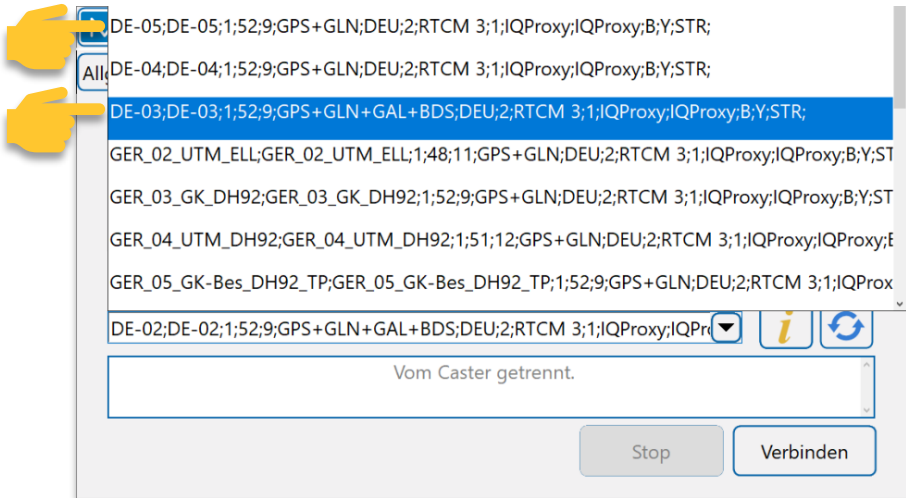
DE-05;DE-05;1;52;9;GPS+GLN;DEU;2;RTCM 3;1;IQProxy;IQProxy;B;Y;STR;

DE-04;DE-04;1;52;9;GPS+GLN;DEU;2;RTCM 3;1;IQProxy;IQProxy;B;Y;STR;

DE-03;DE-03;1;52;9;GPS+GLN+GAL+BDS;DEU;2;RTCM 3;1;IQProxy;IQProxy;B;Y;STR;

GER_02_UTM_ELL;GER_02_UTM_ELL;1;48;11;GPS+GLN;DEU;2;RTCM 3;1;IQProxy;IQProxy;B;Y;ST

GER_03_GK_DH92;GER_03_GK_DH92;1;52;9;GPS+GLN;DEU;2;RTCM 3;1;IQProxy;IQProxy;B;Y;ST

GER_04_UTM_DH92;GER_04_UTM_DH92;1;51;12;GPS+GLN;DEU;2;RTCM 3;1;IQProxy;IQProxy;E

GER_05_GK-Bes_DH92_TP;GER_05_GK-Bes_DH92_TP;1;52;9;GPS+GLN;DEU;2;RTCM 3;1;IQProx

Allg

DE-02;DE-02;1;52;9;GPS+GLN+GAL+BDS;DEU;2;RTCM 3;1;IQProxy;IQPr

i

Vom Caster getrennt.

Stop

Verbinden